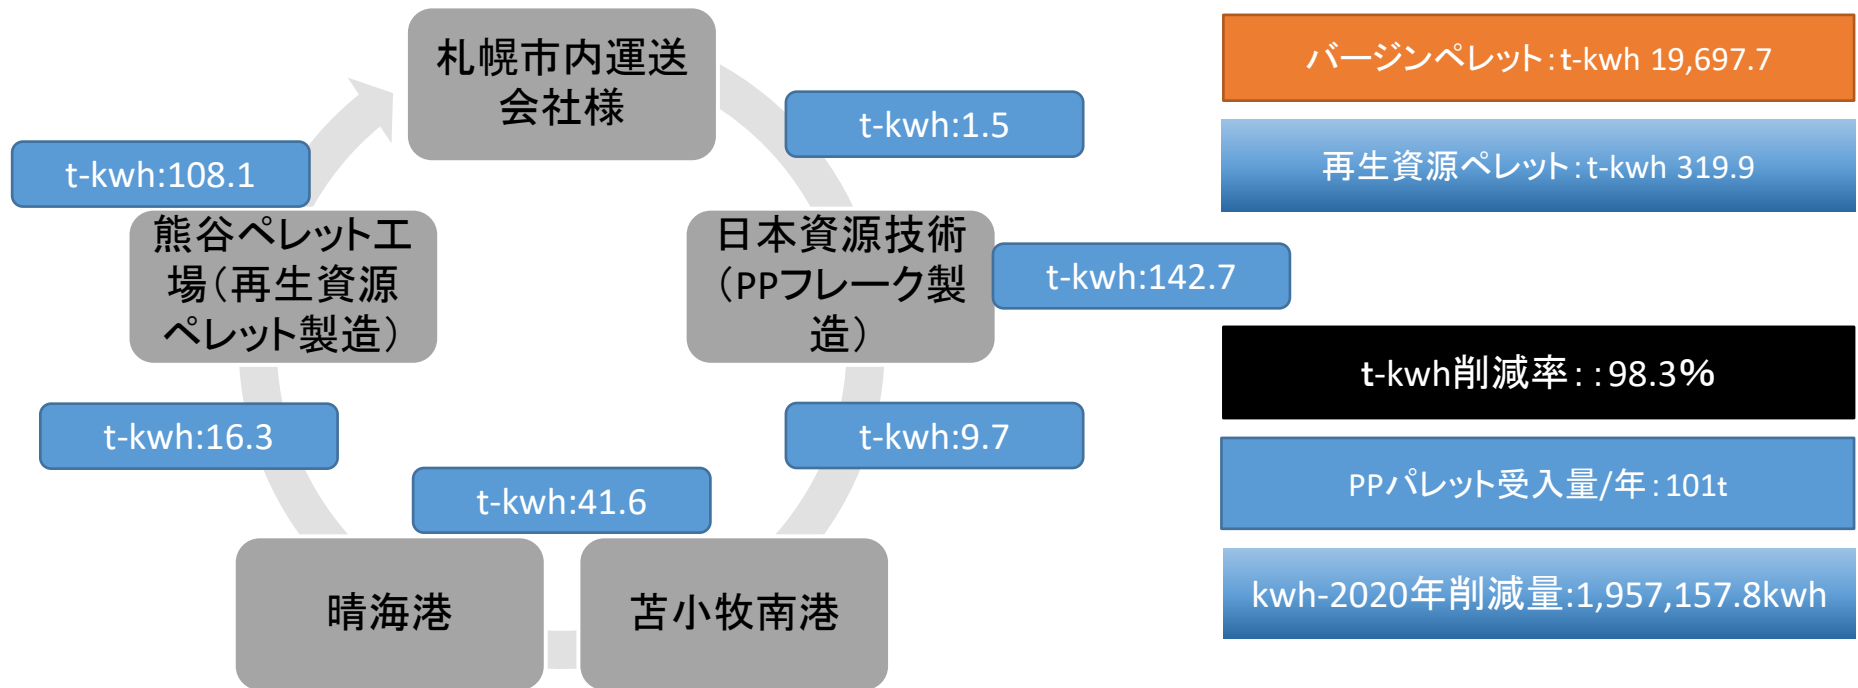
札幌市内運送会社様

t-kwh:1.5

日本資源技術（PPフレーク製造）

t-kwh:142.7

t-kwh:9.7

苫小牧南港

t-kwh:41.6

晴海港

t-kwh:16.3

熊谷ペレット工場（再生資源ペレット製造）

t-kwh:108.1

バージンペレット：t-kwh 19,697.7

再生資源ペレット：t-kwh 319.9

t-kwh削減率：：98.3%

PPパレット受入量/年：101t

kwh-2020年削減量:1,957,157.8kwh